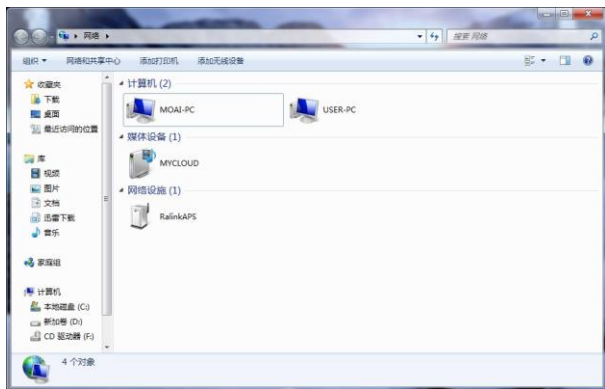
网络 ▸

搜索 网络

组织 ▾ 网络和共享中心 添加打印机 添加无线设备

收藏夹
下载
桌面
最近访问的位置

库
视频
图片
文档
迅雷下载
音乐

家庭组

计算机
本地磁盘 (C:)
新加卷 (D:)
CD 驱动器 (F:)

计算机 (2)
MOAI-PC
USER-PC

媒体设备 (1)
MYCLOUD

网络设施 (1)
RalinkAPS

4 个对象